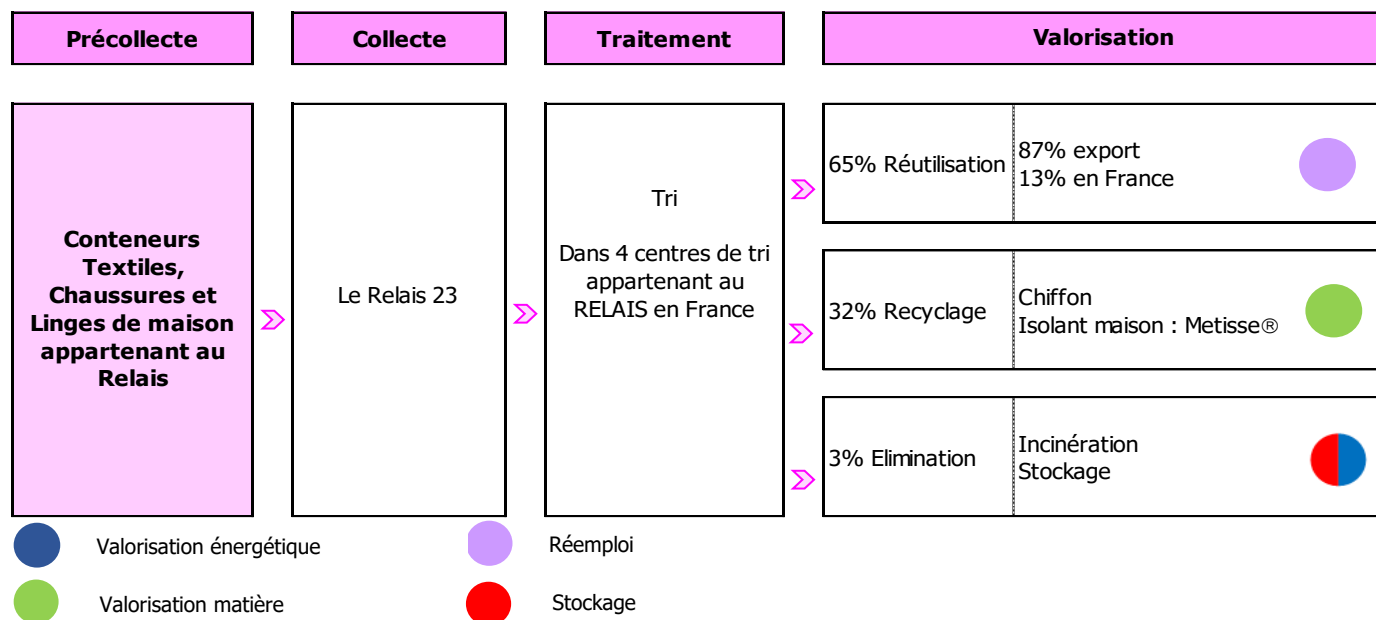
Précollecte

Collecte

Traitement

Valorisation

Conteneurs Textiles, Chaussures et Linges de maison appartenant au Relais

Le Relais 23

Tri

Dans 4 centres de tri appartenant au RELAIS en France

65% Réutilisation

87% export
13% en France

32% Recyclage

Chiffon
Isolant maison : Metisse®

3% Elimination

Incinération
Stockage

Valorisation énergétique

Réemploi

Valorisation matière

Stockage